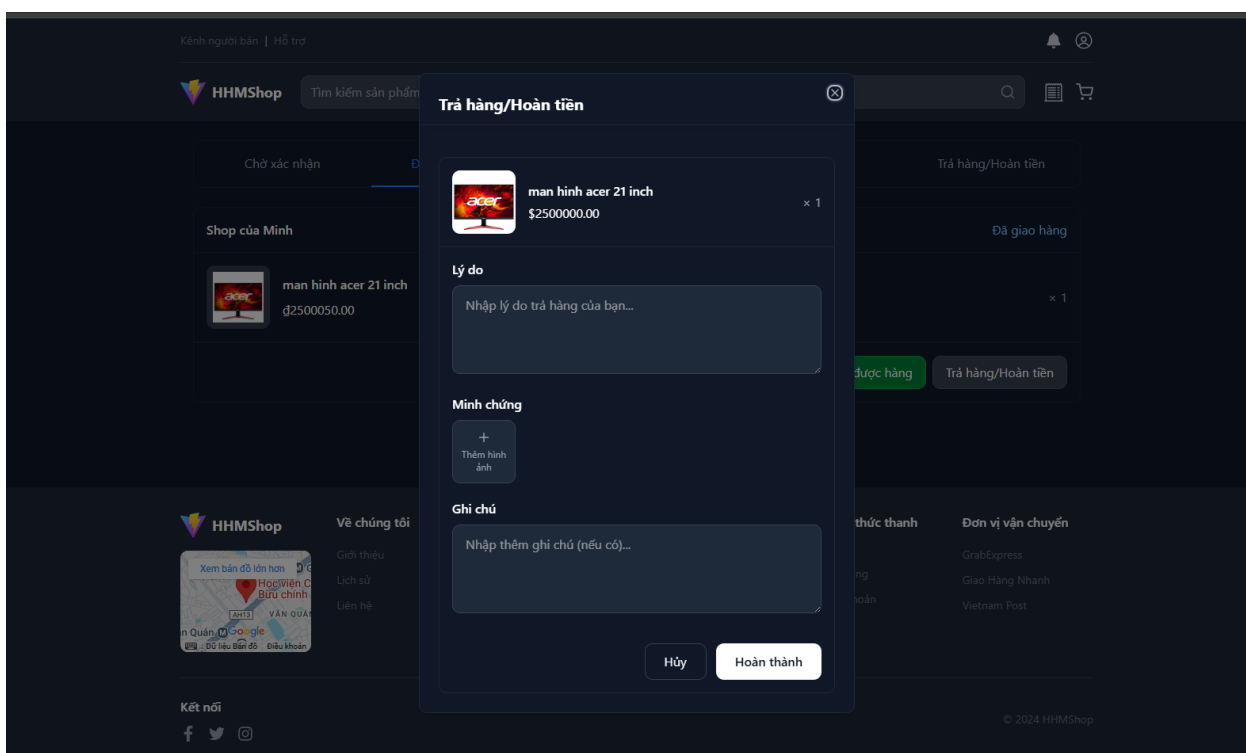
Kênh người bán | Hỗ trợ

HHMShop

Tìm kiếm sản phẩm

Chờ xác nhận

Trả hàng/Hoàn tiền

Shop của Minh

Đã giao hàng

man hình acer 21 inch
₫2500050.00

× 1

được hàng

Trả hàng/Hoàn tiền

Trả hàng/Hoàn tiền

acer

man hình acer 21 inch
$2500000.00

× 1

Lý do

Nhập lý do trả hàng của bạn...

Minh chứng

+
Thêm hình ảnh

Ghi chú

Nhập thêm ghi chú (nếu có)...

Hủy

Hoàn thành

HHMShop

Xem bản đồ lớn hơn

Học viện C Bưu chính

AH13 VĂN QUÁN

n Quán Google

Dữ liệu Bản đồ Điều khoản

Về chúng tôi

Giới thiệu

Lịch sử

Liên hệ

thức thanh

ng

oán

Đơn vị vận chuyển

GrabExpress

Giao Hàng Nhanh

Vietnam Post

Kết nối

© 2024 HHMShop